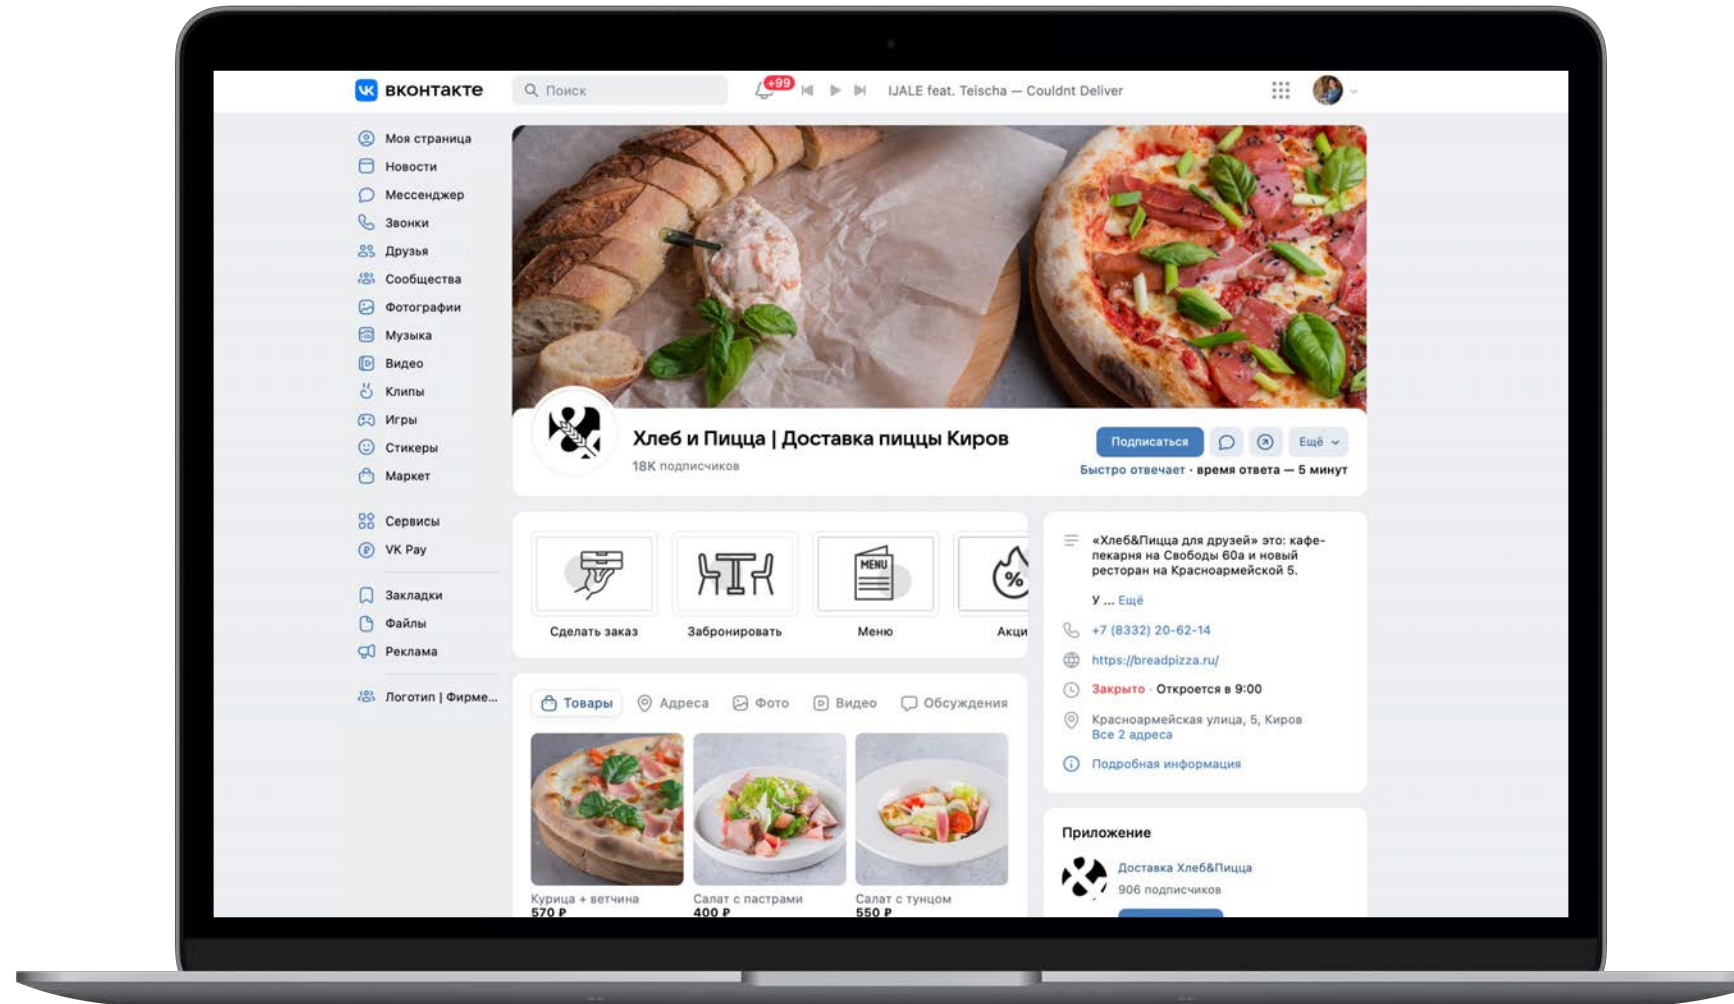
вконтакте

Поиск

+99

IJALE feat. Teischa — Couldnt Deliver

Моя страница
Новости
Мессенджер
Звонки
Друзья
Сообщества
Фотографии
Музыка
Видео
Клипы
Игры
Стикеры
Маркет

Сервисы
VK Pay

Закладки
Файлы
Реклама

Логотип | Фирме...

Хлеб и Пицца | Доставка пиццы Киров
18K подписчиков

Подписаться
Ещё
Быстро отвечает · время ответа — 5 минут

Сделать заказ
Забронировать
MENU
Меню
%
Акци

«Хлеб&Пицца для друзей» это: кафе-пекарня на Свободы 60а и новый ресторан на Красноармейской 5.

У ... Ещё

+7 (8332) 20-62-14

https://breadpizza.ru/

Закрыто · Откроется в 9:00

Красноармейская улица, 5, Киров
Все 2 адреса

Подробная информация

Товары
Адреса
Фото
Видео
Обсуждения

Курица + ветчина
570 ₽
Салат с пастрами
400 ₽
Салат с тунцом
550 ₽

Приложение

Доставка Хлеб&Пицца
906 подписчиков